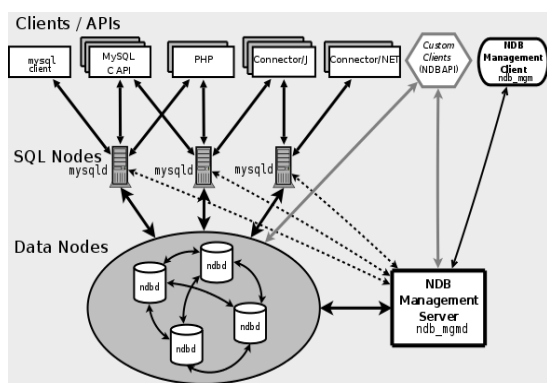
Clients / APIs

mysql client

MySQL C API

PHP

Connector/J

Connector/NET

Custom Clients (NDBAPI)

NDB Management Client ndb_mgm

SQL Nodes

mysqld

mysqld

mysqld

Data Nodes

ndbd

ndbd

ndbd

ndbd

NDB Management Server ndb_mgmd